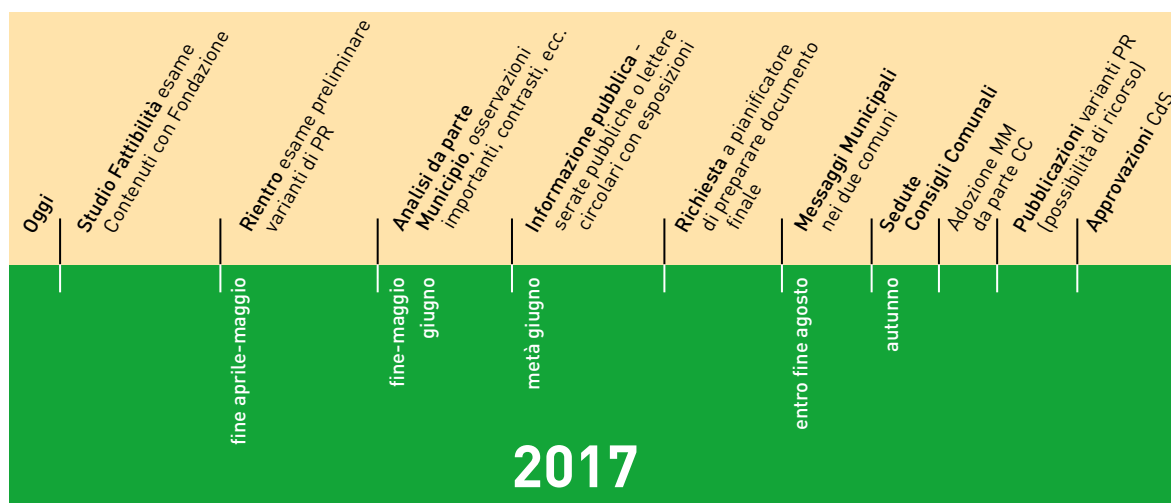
Oggi

Studio Fattibilità esame
Contenuti con Fondazione

Rientro esame preliminare
varianti di PR

Analisi da parte
Municipio, osservazioni
importanti, contrasti, ecc.

Informazione pubblica -
serate pubbliche o lettere
circolari con esposizioni

Richiesta a pianificatore
di preparare documento
finale

Messaggi Municipali
nei due comuni

Sedute
Consigli Comunali

Adozione MM
da parte CC

Pubblicazioni varianti PR
(possibilità di ricorso)

Approvazioni CdS

fine aprile-maggio

fine-maggio
giugno

metà giugno

entro fine agosto

autunno

2017